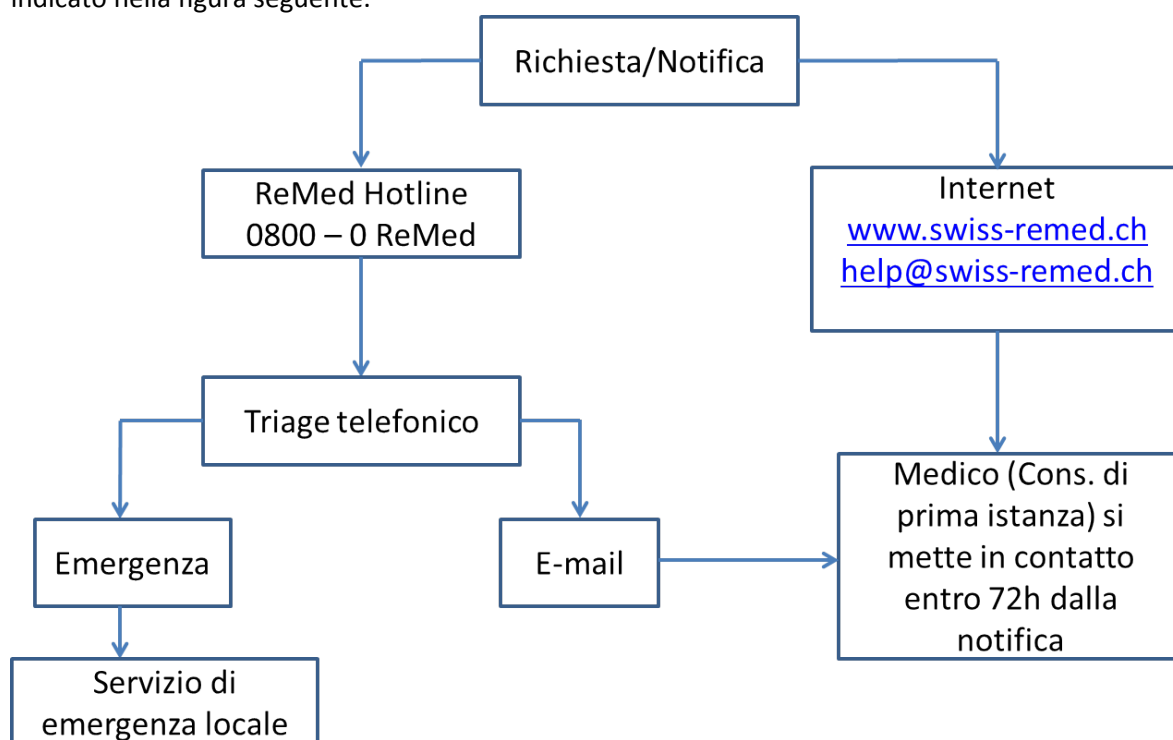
indicato nella figura seguente:

Richiesta/Notifica

ReMed Hotline
0800 – 0 ReMed

Internet
www.swiss-remed.ch
help@swiss-remed.ch

Triage telefonico

Emergenza

E-mail

Medico (Cons. di prima istanza) si mette in contatto entro 72h dalla notifica

Servizio di emergenza locale